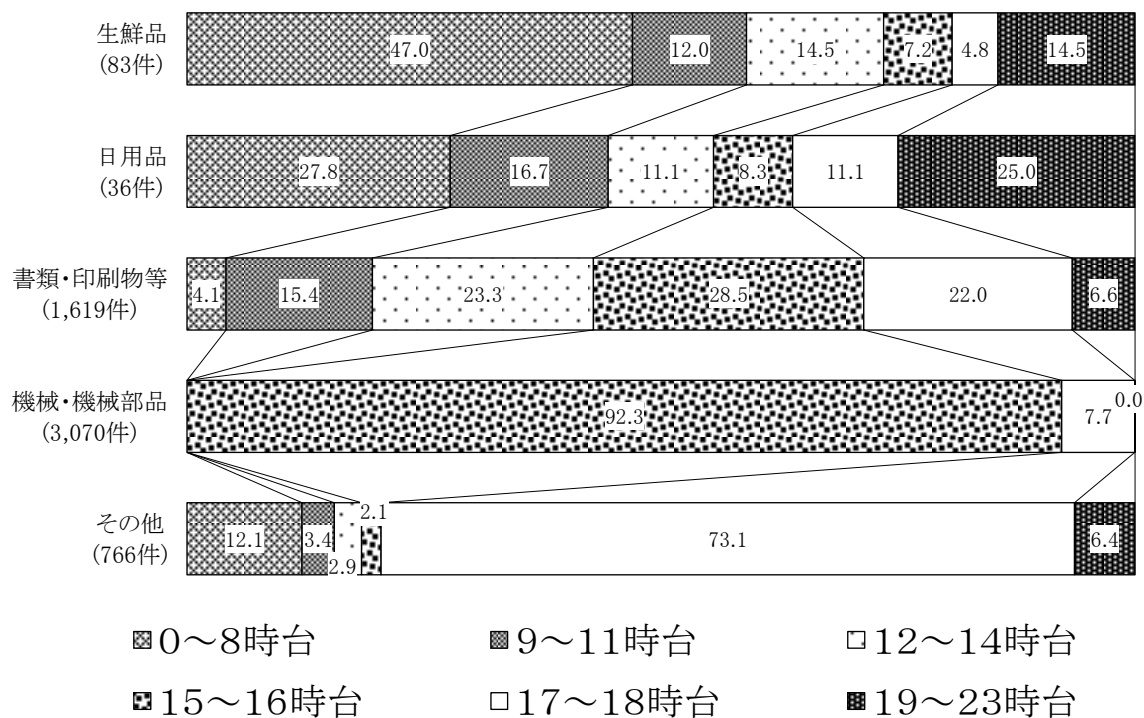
生鮮品
(83件)
47.0
12.0
14.5
7.2
4.8
14.5

日用品
(36件)
27.8
16.7
11.1
8.3
11.1
25.0

書類・印刷物等
(1,619件)
4.1
15.4
23.3
28.5
22.0
6.6

機械・機械部品
(3,070件)
92.3
7.7
0.0

その他
(766件)
12.1
3.4
2.1
2.9
73.1
6.4

0〜8時台
9〜11時台
12〜14時台
15〜16時台
17〜18時台
19〜23時台